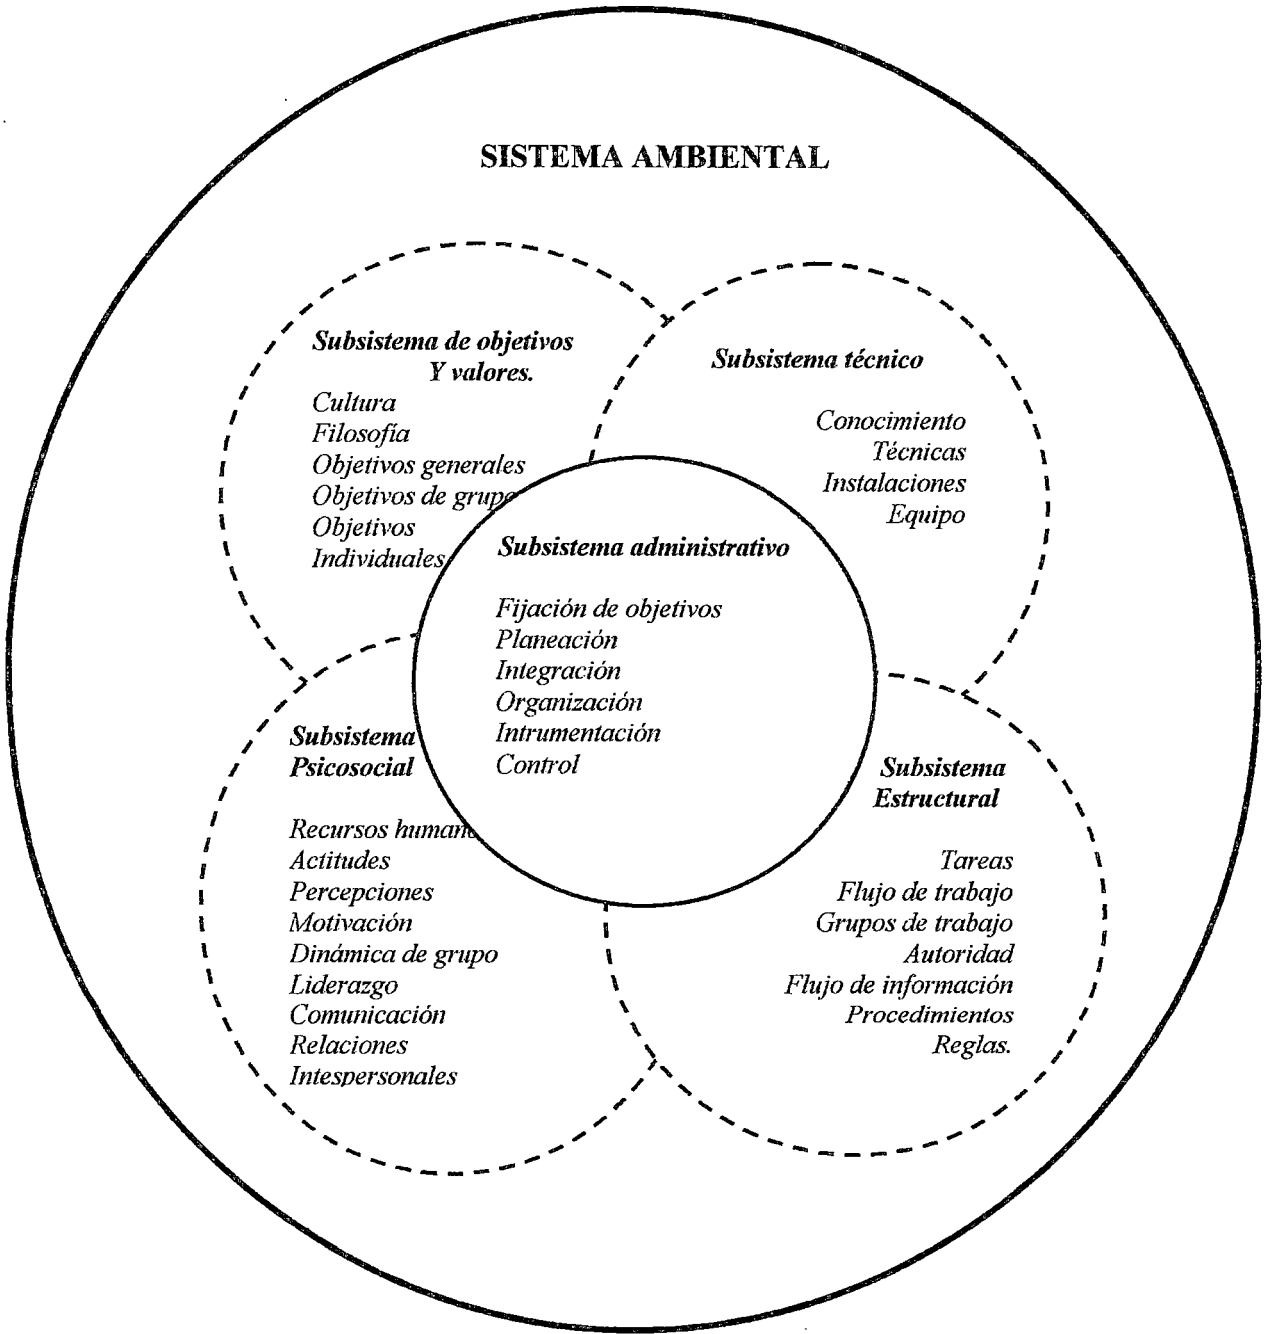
SISTEMA AMBIENTAL

Subsistema de objetivos Y valores.

Cultura
Filosofía
Objetivos generales
Objetivos de grupo
Objetivos
Individuales

Subsistema técnico

Conocimiento
Técnicas
Instalaciones
Equipo

Subsistema administrativo

Fijación de objetivos
Planeación
Integración
Organización
Intrumentación
Control

Subsistema Psicosocial

Recursos human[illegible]
Actitudes
Percepciones
Motivación
Dinámica de grupo
Liderazgo
Comunicación
Relaciones
Intespersonales

Subsistema Estructural

Tareas
Flujo de trabajo
Grupos de trabajo
Autoridad
Flujo de información
Procedimientos
Reglas.